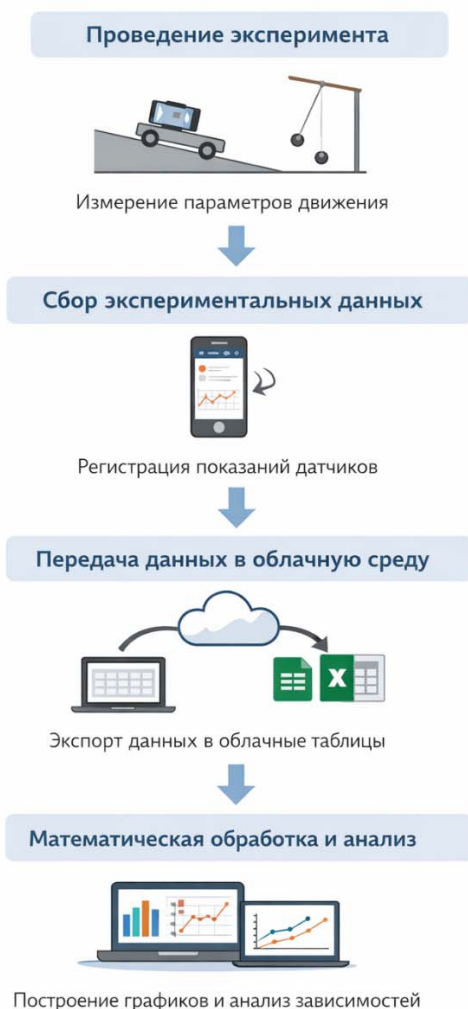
Проведение эксперимента

Измерение параметров движения

Сбор экспериментальных данных

Регистрация показаний датчиков

Передача данных в облачную среду

Экспорт данных в облачные таблицы

Математическая обработка и анализ

Построение графиков и анализ зависимостей